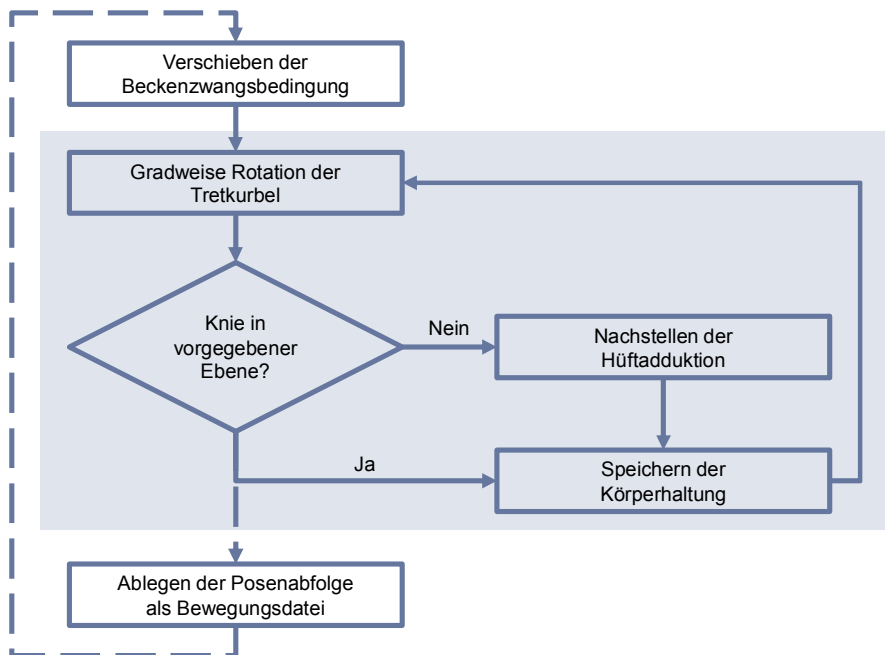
Verschieben der Beckenzwangsbedingung

Gradweise Rotation der Tretkurbel

Knie in vorgegebener Ebene?

Nein

Nachstellen der Hüftadduktion

Ja

Speichern der Körperhaltung

Ablegen der Posenabfolge als Bewegungsdatei